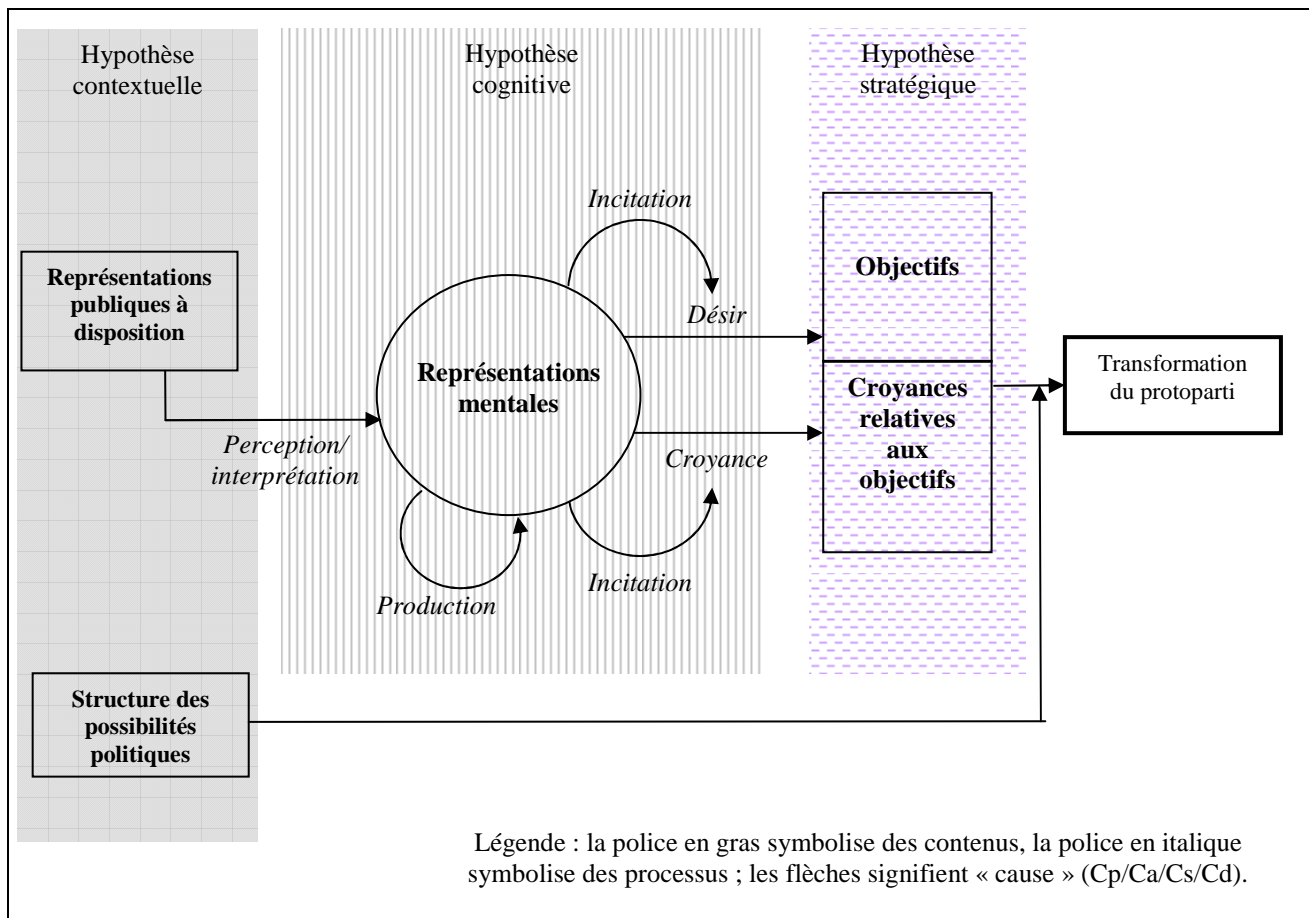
Hypothèse contextuelle

Hypothèse cognitive

Hypothèse stratégique

Incitation

Représentations publiques à disposition

Objectifs

Désir

Représentations mentales

Transformation du protoparti

Croyances relatives aux objectifs

Perception/ interprétation

Croyance

Production

Incitation

Structure des possibilités politiques

Légende : la police en gras symbolise des contenus, la police en italique symbolise des processus ; les flèches signifient « cause » (Cp/Ca/Cs/Cd).